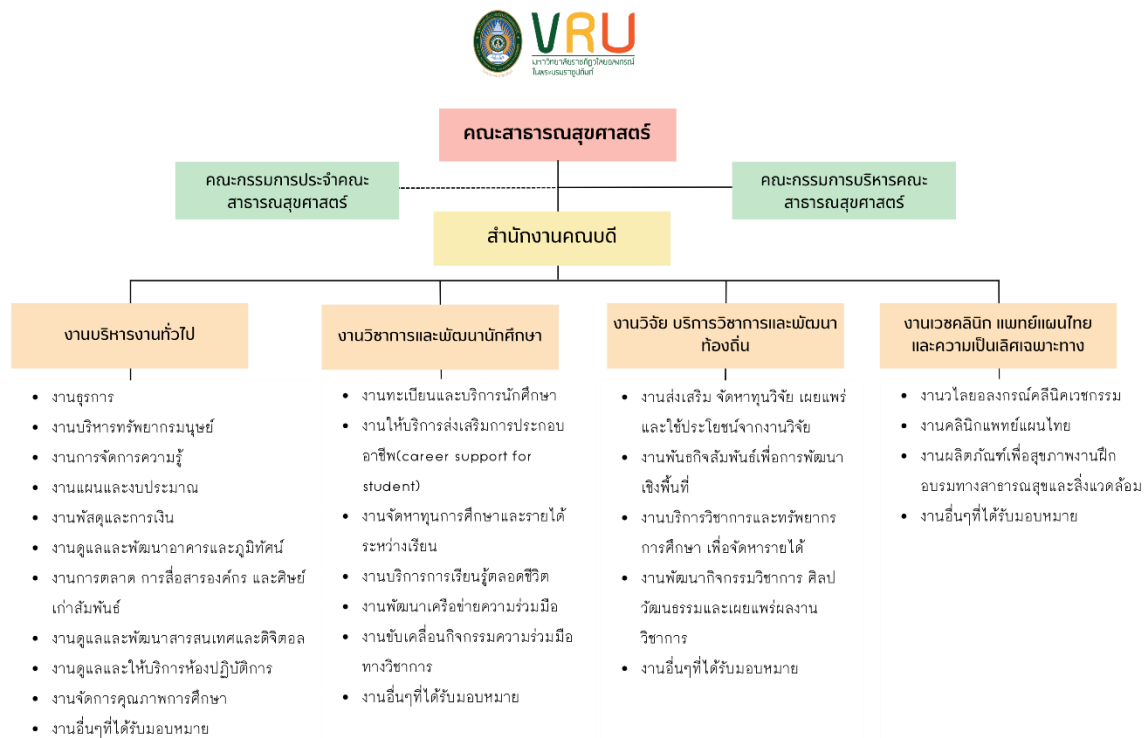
VRU
มหาวิทยาลัยราชภัฏวไลยอลงกรณ์ ในพระบรมราชูปถัมภ์

คณะสาธารณสุขศาสตร์

คณะกรรมการประจำคณะสาธารณสุขศาสตร์

คณะกรรมการบริหารคณะสาธารณสุขศาสตร์

สำนักงานคณบดี

งานบริหารงานทั่วไป

- งานธุรการ
- งานบริหารทรัพยากรมนุษย์
- งานการจัดการความรู้
- งานแผนและงบประมาณ
- งานพัสดุและการเงิน
- งานดูแลและพัฒนาอาคารและภูมิทัศน์
- งานการตลาด การสื่อสารองค์กร และศิษย์เก่าสัมพันธ์
- งานดูแลและพัฒนาสารสนเทศและดิจิตอล
- งานดูแลและให้บริการห้องปฏิบัติการ
- งานจัดการคุณภาพการศึกษา
- งานอื่นๆที่ได้รับมอบหมาย

งานวิชาการและพัฒนานักศึกษา

- งานทะเบียนและบริการนักศึกษา
- งานให้บริการส่งเสริมการประกอบอาชีพ(career support for student)
- งานจัดหาทุนการศึกษาและรายได้ระหว่างเรียน
- งานบริการการเรียนรู้ตลอดชีวิต
- งานพัฒนาเครือข่ายความร่วมมือ
- งานขับเคลื่อนกิจกรรมความร่วมมือทางวิชาการ
- งานอื่นๆที่ได้รับมอบหมาย

งานวิจัย บริการวิชาการและพัฒนาท้องถิ่น

- งานส่งเสริม จัดหาทุนวิจัย เผยแพร่และใช้ประโยชน์จากงานวิจัย
- งานพันธกิจสัมพันธ์เพื่อการพัฒนาเชิงพื้นที่
- งานบริการวิชาการและทรัพยากรการศึกษา เพื่อจัดหารายได้
- งานพัฒนากิจกรรมวิชาการ ศิลปวัฒนธรรมและเผยแพร่ผลงานวิชาการ
- งานอื่นๆที่ได้รับมอบหมาย

งานเวชคลินิก แพทย์แผนไทยและความเป็นเลิศเฉพาะทาง

- งานวไลยอลงกรณ์คลินิกเวชกรรม
- งานคลินิกแพทย์แผนไทย
- งานผลิตภัณฑ์เพื่อสุขภาพงานฝึกอบรมทางสาธารณสุขและสิ่งแวดล้อม
- งานอื่นๆที่ได้รับมอบหมาย